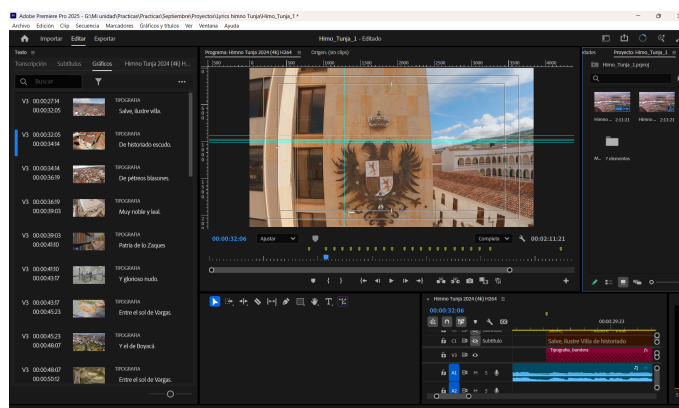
Adobe Premiere Pro 2025 - G:\Mi unidad\Practicas\Practicas\Septiembre\Proyectos\Lyrics himno Tunja\Himo_Tunja_1 *
Archivo Edición Clip Secuencia Marcadores Gráficos y títulos Ver Ventana Ayuda

Importar Editar Exportar

Himo_Tunja_1 - Editado

Texto
Transcripción Subtítulos Gráficos Himno Tunja 2024 (4k)

Buscar

V1 00:00:27:14 00:00:32:05 TIPOGRAFIA Salve, ilustre villa.
V1 00:00:32:05 00:00:34:14 TIPOGRAFIA De historiado escudo.
V1 00:00:34:14 00:00:36:19 TIPOGRAFIA De pétreos blasones.
V1 00:00:36:19 00:00:39:03 TIPOGRAFIA Muy noble y leal.
V1 00:00:39:03 00:00:41:10 TIPOGRAFIA Patria de lo Zaques
V1 00:00:41:10 00:00:43:17 TIPOGRAFIA Y glorioso nudo.
V1 00:00:43:17 00:00:45:23 TIPOGRAFIA Entre el sol de Vargas.
V1 00:00:45:23 00:00:48:07 TIPOGRAFIA Y el de Boyacá.
V1 00:00:48:07 00:00:50:12 TIPOGRAFIA Entre el sol de Vargas.

Programa: Himno Tunja 2024 (4k) H264 Origen: (sin clips)

00:00:32:06 Ajustar Completa 00:02:11:21

Proyecto: Himo_Tunja_1
Himo_Tunja_1.prproj
Himno... 2:11:21 Himno... 2:11:21
M... 7 elementos

Himno Tunja 2024 (4k) H264
00:00:32:06
00:00:29:23
C1 Subtítulo Salve, ilustre Villa de historiado
V3 Tipografia, bandera
V1
A1 M S
A2 M S